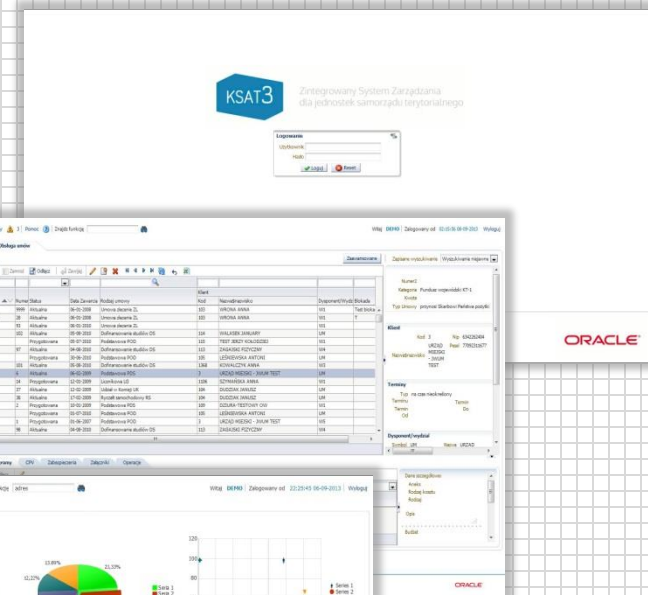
KSAT3

Zintegrowany System Zarządzania dla jednostek samorządu terytorialnego

Logowanie

Użytkownik

Hasło

Loguj

Reset

Pomoc

Znajdź funkcję

Witaj DEMO Zalogowany od 22:05:06 06-09-2013 Wyloguj

Rejestr umów

Zaawansowane

Zapisane wyszukiwania

Wyszukiwanie mgamne

Zamknij

Odśwież

Zwolnij

| Numer | Status | Data Zawarcia | Rodzaj umowy | Kod | Nazwa/nazwisko | Dysponent/Wydz | Blokada |
|---|---|---|---|---|---|---|---|
| 9999 | Aktualna | 06-01-2008 | Umowa zlecenia ZL | 103 | WRONA ANNA | W1 | |
| 28 | Aktualna | 06-01-2008 | Umowa zlecenia ZL | 103 | WRONA ANNA | W1 | |
| 102 | Aktualna | 05-08-2010 | Dofinansowanie studiów DS | 114 | WALASEK JANUARY | W1 | |
| | Przygotowana | 05-07-2010 | Podstawowe POD | 120 | TEST JERZY KOŁODZIEJ | W1 | |
| 97 | Aktualna | 04-08-2010 | Dofinansowanie studiów DS | 112 | ZAGAJSKI PIOTR | W4 | |
| | Przygotowana | 05-08-2010 | Dofinansowanie studiów DS | 105 | LESKIEWSKA ANTONI | W1 | |
| 103 | Aktualna | 05-08-2010 | Dofinansowanie studiów DS | 1368 | KOWALCZYK ANNA | W1 | |
| 6 | Aktualna | 06-01-2009 | Podstawowe POD | 3 | URZĄD MIEJSKI - IWUM TEST | W1 | |
| 14 | Przygotowana | 12-03-2009 | Uczniowie UJ | 1106 | SZYMAŃSKA ANNA | W1 | |
| 27 | Aktualna | 12-02-2009 | Udział w Komisji UK | 104 | DUSZAK JANUSZ | W1 | |
| 26 | Aktualna | 17-02-2009 | Ryczałt samochodowy RS | 104 | DUSZAK JANUSZ | W4 | |
| 2 | Przygotowana | 10-01-2009 | Podstawowe POD | 109 | DZIURA TESTOWY OKI | W1 | |
| | Przygotowana | 05-07-2010 | Podstawowe POD | 105 | LESKIEWSKA ANTONI | W1 | |
| 1 | Przygotowana | 05-06-2007 | Podstawowe POD | 3 | URZĄD MIEJSKI - IWUM TEST | W1 | |
| | Aktualna | 04-08-2010 | Dofinansowanie studiów DS | 112 | ZAGAJSKI PIOTR | W4 | |

Numer 2

Kategoria Fundusz wojewódzki KT-1

Kwota

Typ Umowy przychód Skarbowy Parkowa pożytki

Klient

Kod 3 Nip 534226244

Nazwa/nazwisko URZĄD MIEJSKI - IWUM TEST Regon 778621677

Terminy

Typ na czas nieokreślony

Termin Od

Termin Do

Dysponent/wydział

Symbol UM Nazwa URZĄD

ORACLE

Umowy CPV Zabezpieczenia Załączniki Operacje

adres

Witaj DEMO Zalogowany od 22:25:45 06-09-2013 Wyloguj

Dane szczegółowe

Kwota

Rodzaj kwoty

Rodzaj

Opis

Budżet

13,89%

21,33%

12,22%

Seria 1

Seria 2

120

100

80

Seria 1

Seria 2

ORACLE